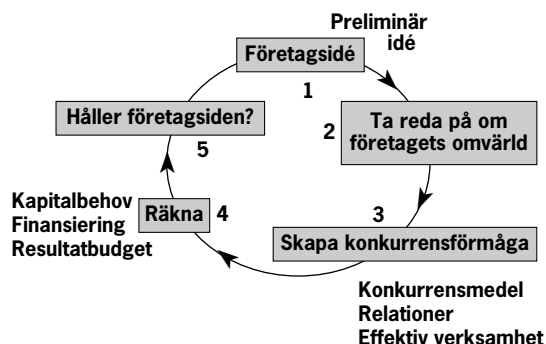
Preliminär idé

Företagsidé

1

Ta reda på om företagets omvärld

2

Håller företagsiden?

5

Kapitalbehov
Finansiering
Resultatbudget

Räkna

4

3

Skapa konkurrensförmåga

Konkurrensmedel
Relationer
Effektiv verksamhet